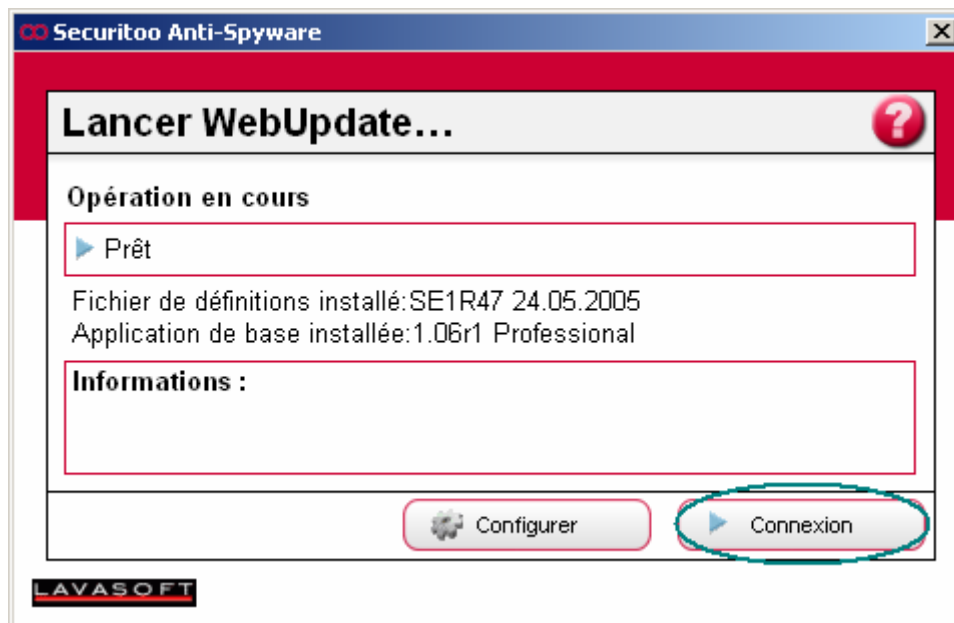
Securitoo Anti-Spyware

Lancer WebUpdate…

Opération en cours

Prêt

Fichier de définitions installé:SE1R47 24.05.2005
Application de base installée:1.06r1 Professional

Informations :

Configurer

Connexion

LAVASOFT